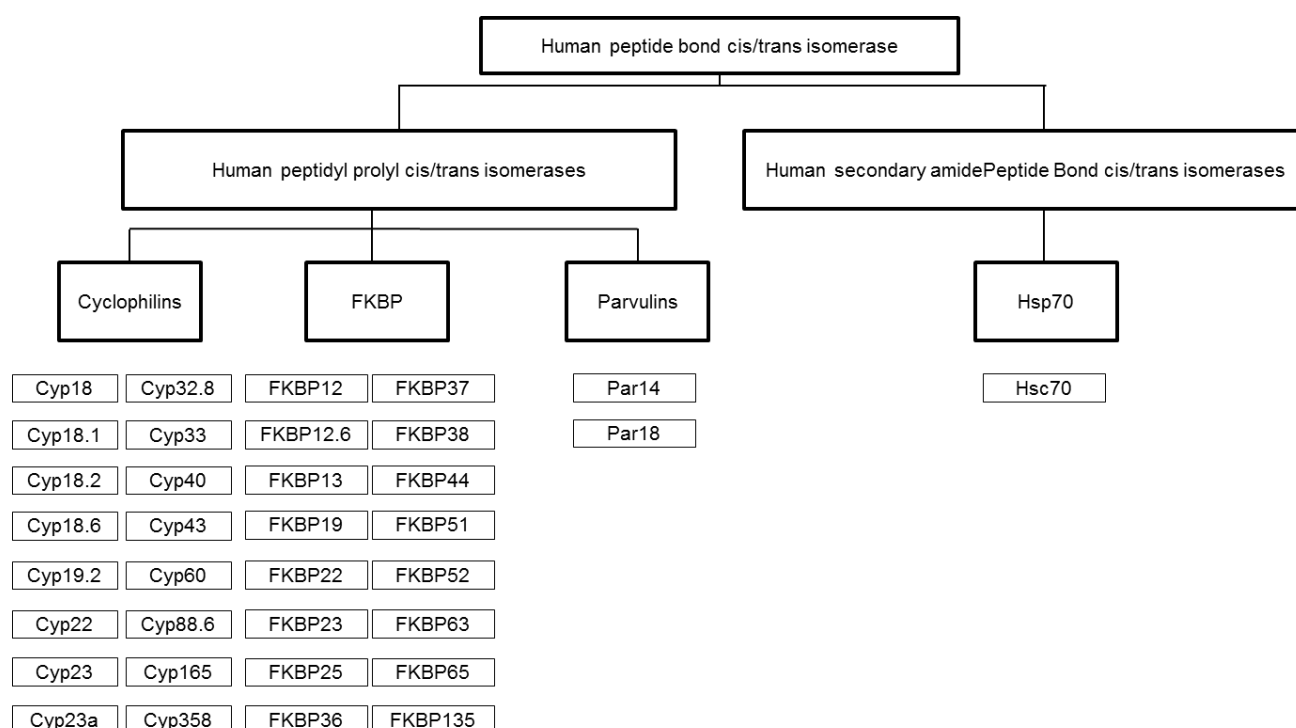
Human peptide bond cis/trans isomerase

Human peptidyl prolyl cis/trans isomerases

Human secondary amidePeptide Bond cis/trans isomerases

Cyclophilins

FKBP

Parvulins

Hsp70

| Cyp18 | Cyp32.8 |
|---|---|
| Cyp18.1 | Cyp33 |
| Cyp18.2 | Cyp40 |
| Cyp18.6 | Cyp43 |
| Cyp19.2 | Cyp60 |
| Cyp22 | Cyp88.6 |
| Cyp23 | Cyp165 |
| Cyp23a | Cyp358 |

| FKBP12 | FKBP37 |
|---|---|
| FKBP12.6 | FKBP38 |
| FKBP13 | FKBP44 |
| FKBP19 | FKBP51 |
| FKBP22 | FKBP52 |
| FKBP23 | FKBP63 |
| FKBP25 | FKBP65 |
| FKBP36 | FKBP135 |

Par14

Par18

Hsc70